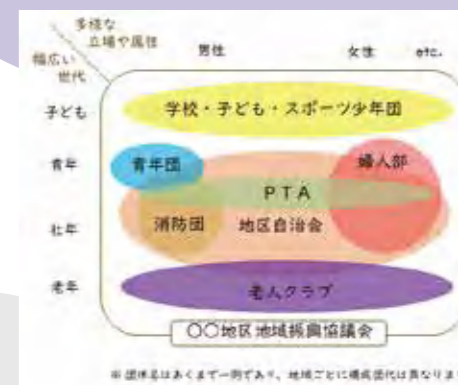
多様な
立場や属性

幅広い
世代

男性

女性

etc.

子ども

学校・子ども・スポーツ少年団

青年

青年団

婦人部

PTA

壮年

消防団

地区自治会

老年

老人クラブ

○○地区地域振興協議会

※団体名はあくまで一例であり、地域ごとに構成団代は異なりま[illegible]